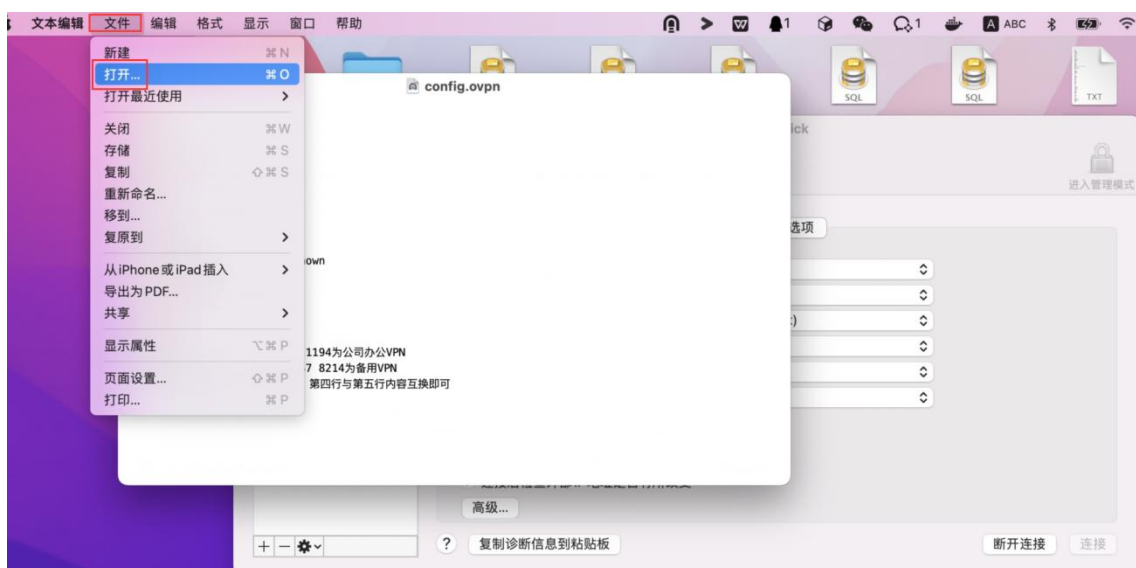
文本编辑 文件 编辑 格式 显示 窗口 帮助

A ABC

SQL SQL TXT

新建 ⌘N
打开... ⌘O
打开最近使用 >
关闭 ⌘W
存储 ⌘S
复制 ⇧⌘S
重新命名...
移到...
复原到 >
从iPhone或iPad插入 >
导出为PDF...
共享 >
显示属性 ⌥⌘P
页面设置... ⇧⌘P
打印... ⌘P

config.ovpn

own

1194为公司办公VPN
7 8214为备用VPN
第四行与第五行内容互换即可

ick

进入管理模式

选项

高级...

? 复制诊断信息到粘贴板

断开连接 连接

+ −